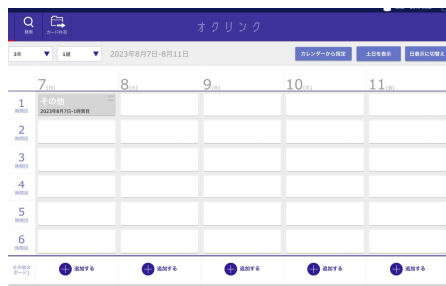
検索 カード共有

オクリンク

3年 ▼ 1組 ▼ 2023年8月7日-8月11日

カレンダーから指定 土日を表示 日単位に切替え

7(月) 8(火) 9(水) 10(木) 11(金)

1 時間目
その他
2023年8月7日-1時間目

2 時間目

3 時間目

4 時間目

5 時間目

6 時間目

その他のカード
追加する 追加する 追加する 追加する 追加する